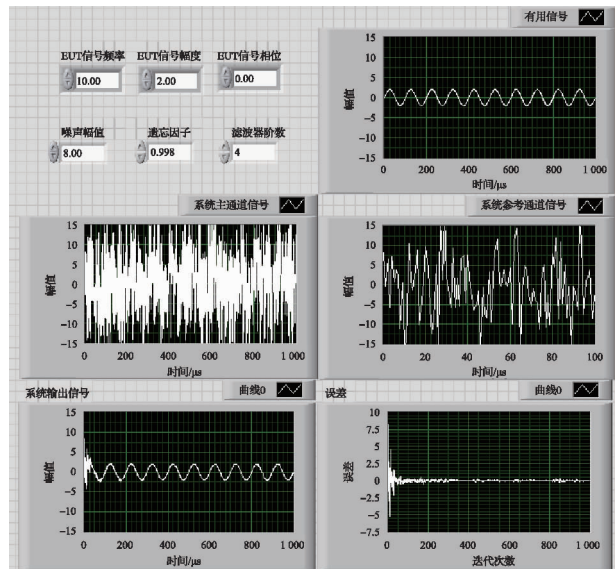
EUT信号频率
10.00
EUT信号幅度
2.00
EUT信号相位
0.00

噪声幅值
8.00
遗忘因子
0.998
滤波器阶数
4

有用信号
15
10
5
0
-5
-10
-15
幅值
0 200 400 600 800 1 000
时间/μs

系统主通道信号
15
10
5
0
-5
-10
-15
幅值
0 200 400 600 800 1 000
时间/μs

系统参考通道信号
15
10
5
0
-5
-10
-15
幅值
0 20 40 60 80 100
时间/μs

系统输出信号
曲线0
15
10
5
0
-5
-10
-15
幅值
0 200 400 600 800 1 000
时间/μs

误差
曲线0
10
7.5
5
2.5
0
-2.5
-5
-7.5
误差
0 200 400 600 800 1 000
迭代次数